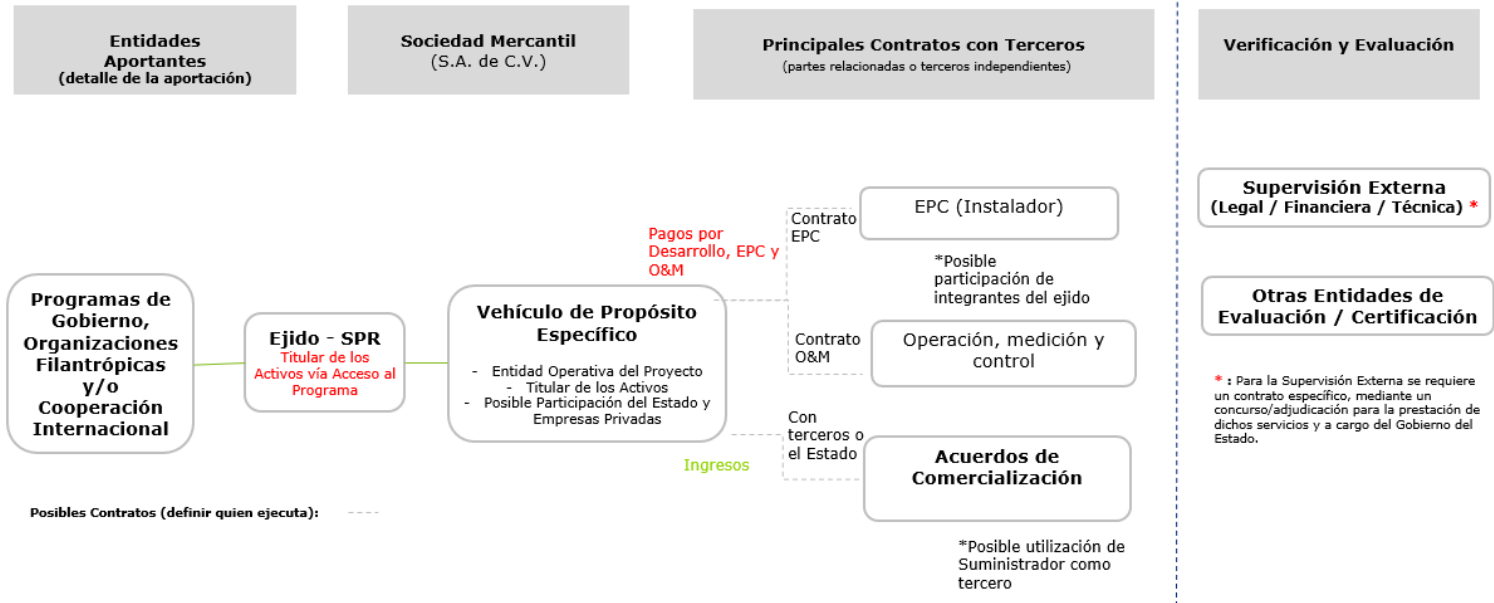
Entidades Aportantes
(detalle de la aportación)

Sociedad Mercantil
(S.A. de C.V.)

Principales Contratos con Terceros
(partes relacionadas o terceros independientes)

Verificación y Evaluación

Programas de Gobierno, Organizaciones Filantrópicas y/o Cooperación Internacional

Ejido - SPR
Titular de los Activos vía Acceso al Programa

Pagos por Desarrollo, EPC y O&M

Vehículo de Propósito Específico
- Entidad Operativa del Proyecto
- Titular de los Activos
- Posible Participación del Estado y Empresas Privadas

Ingresos

Contrato EPC

EPC (Instalador)

*Posible participación de integrantes del ejido

Contrato O&M

Operación, medición y control

Con terceros o el Estado

Acuerdos de Comercialización

*Posible utilización de Suministrador como tercero

Supervisión Externa
(Legal / Financiera / Técnica) *

Otras Entidades de Evaluación / Certificación

* : Para la Supervisión Externa se requiere un contrato específico, mediante un concurso/adjudicación para la prestación de dichos servicios y a cargo del Gobierno del Estado.

Posibles Contratos (definir quien ejecuta):